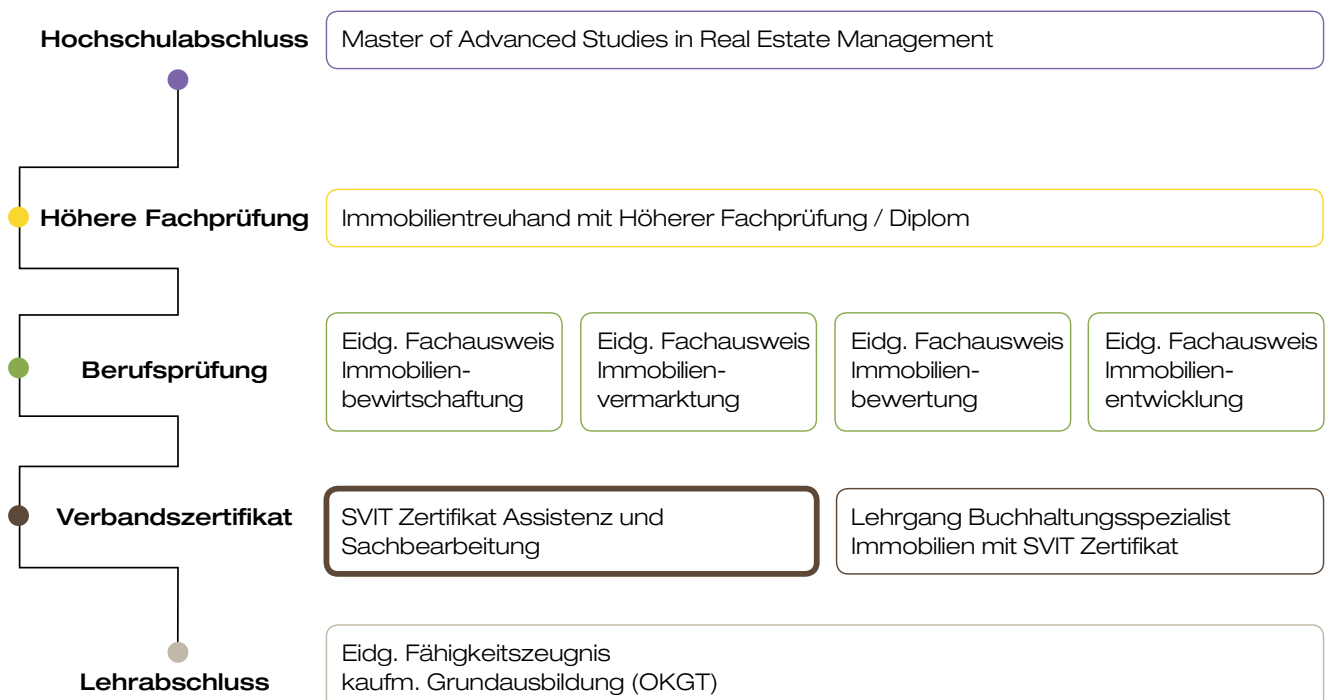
Hochschulabschluss
Master of Advanced Studies in Real Estate Management

Höhere Fachprüfung
Immobilientreuhand mit Höherer Fachprüfung / Diplom

Berufsprüfung
Eidg. Fachausweis Immobilienbewirtschaftung
Eidg. Fachausweis Immobilienvermarktung
Eidg. Fachausweis Immobilienbewertung
Eidg. Fachausweis Immobilienentwicklung

Verbandszertifikat
SVIT Zertifikat Assistenz und Sachbearbeitung
Lehrgang Buchhaltungsspezialist Immobilien mit SVIT Zertifikat

Lehrabschluss
Eidg. Fähigkeitszeugnis kaufm. Grundausbildung (OKGT)